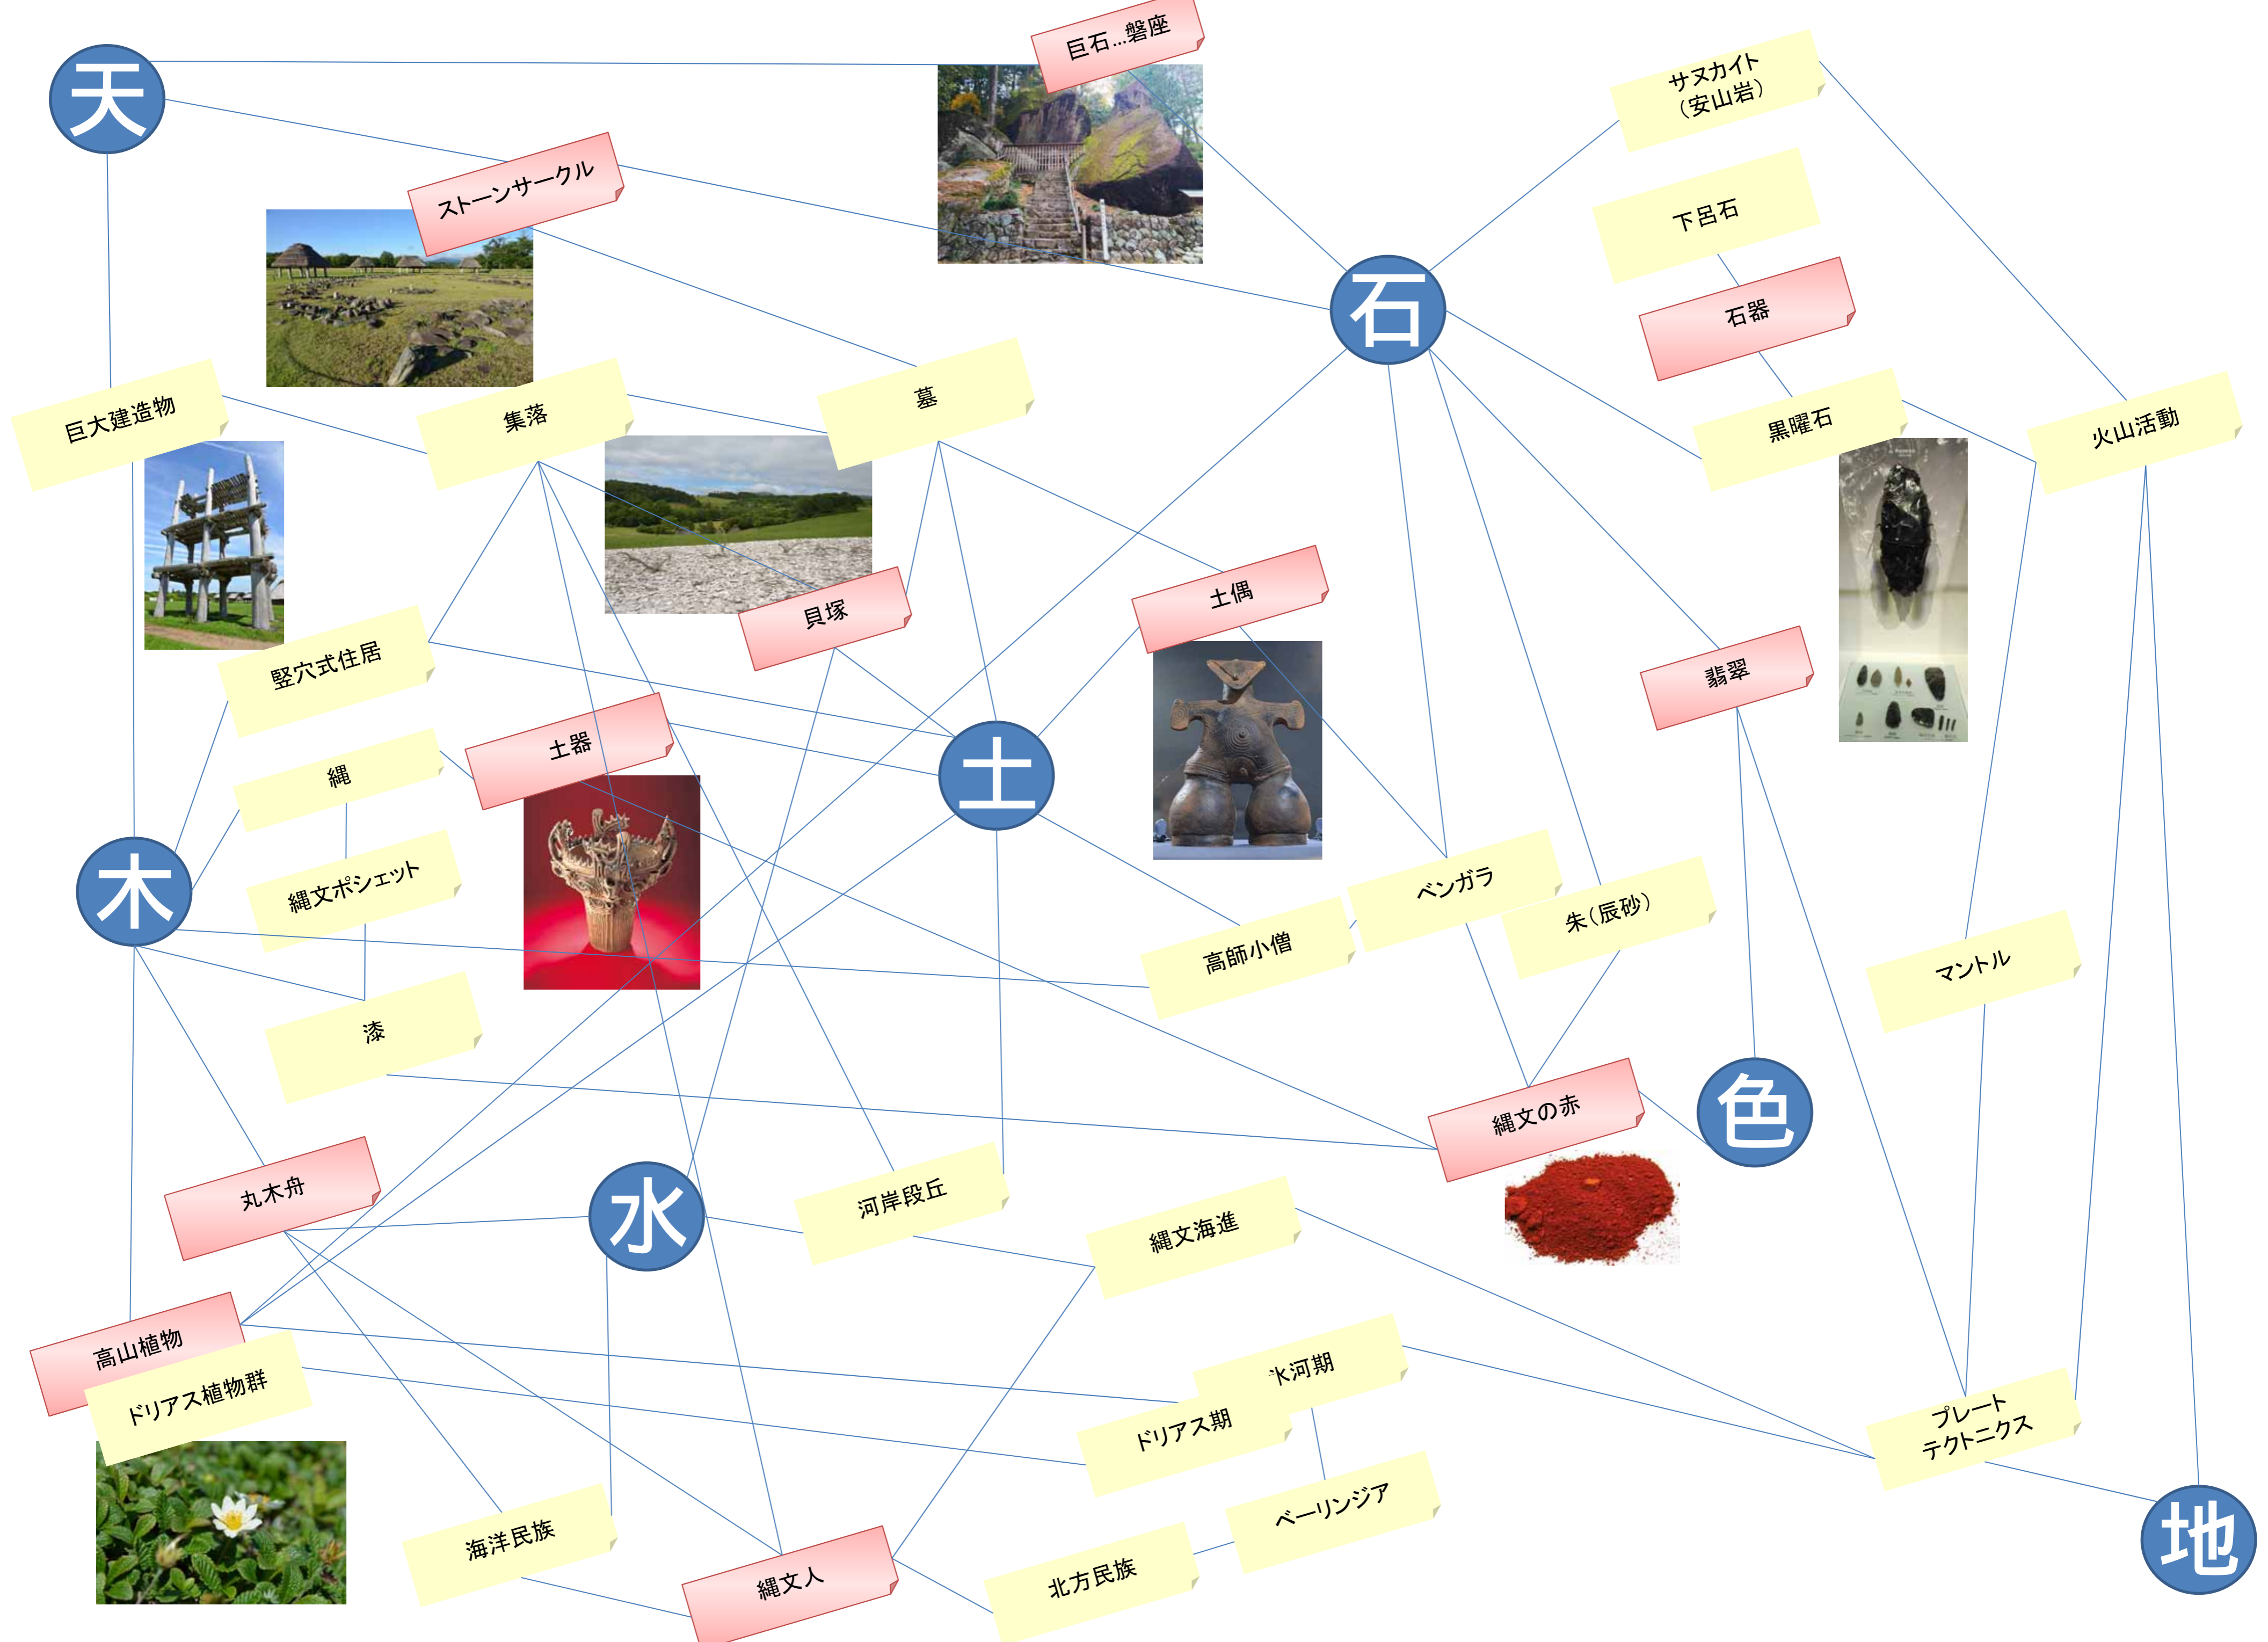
天

巨石…磐座

サヌカイト（安山岩）

ストーンサークル

下呂石

石

石器

巨大建造物

集落

墓

黒曜石

火山活動

貝塚

土偶

竪穴式住居

翡翠

土器

縄

土

木

縄文ポシェット

ベンガラ

朱（辰砂）

高師小僧

マントル

漆

縄文の赤

色

丸木舟

水

河岸段丘

縄文海進

高山植物

ドリアス植物群

氷河期

ドリアス期

プレート テクトニクス

ベーリンジア

海洋民族

縄文人

北方民族

地